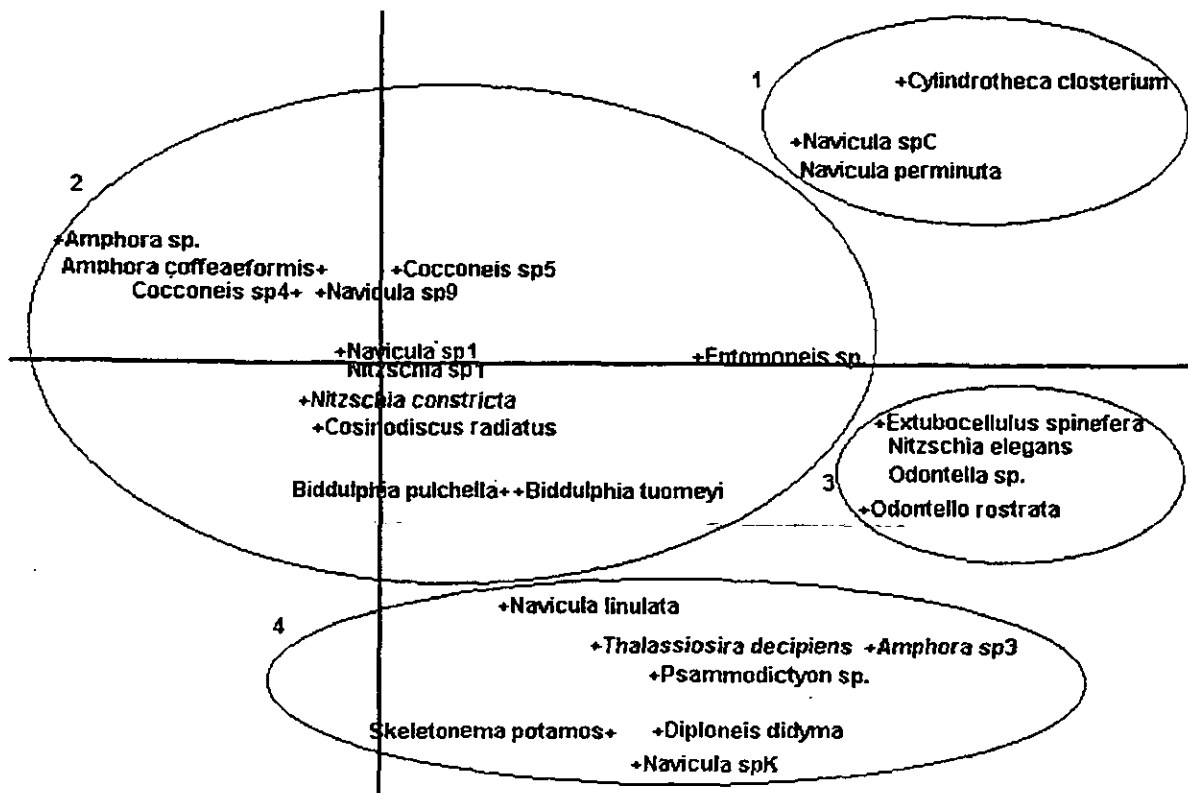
1
+Cylindrotheca closterium
+Navicula spC
Navicula perminuta

2
+Amphora sp.
Amphora coffeaeformis+
+Cocconeis sp5
Cocconeis sp4+ +Navicula sp9
+Navicula sp1
Nitzschia sp1
+Entomoneis sp.
+Nitzschia constricta
+Cosinodiscus radiatus
Biddulphia pulchella+ +Biddulphia tuomeyi

+Extubocellulus spinefera
Nitzschia elegans
Odontella sp.
3
+Odontello rostrata

4
+Navicula linulata
+Thalassiosira decipiens +Amphora sp3
+Psammodictyon sp.
Skeletonema potamos+ +Diploneis didyma
+Navicula spK